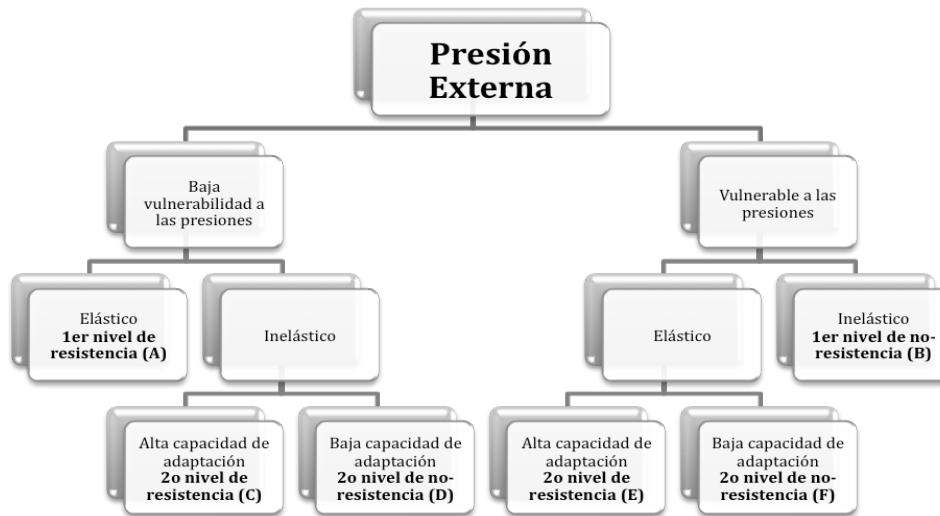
Presión Externa

Baja vulnerabilidad a las presiones

Vulnerable a las presiones

Elástico
1er nivel de resistencia (A)

Inelástico

Elástico

Inelástico
1er nivel de no-resistencia (B)

Alta capacidad de adaptación
2o nivel de resistencia (C)

Baja capacidad de adaptación
2o nivel de no-resistencia (D)

Alta capacidad de adaptación
2o nivel de resistencia (E)

Baja capacidad de adaptación
2o nivel de no-resistencia (F)